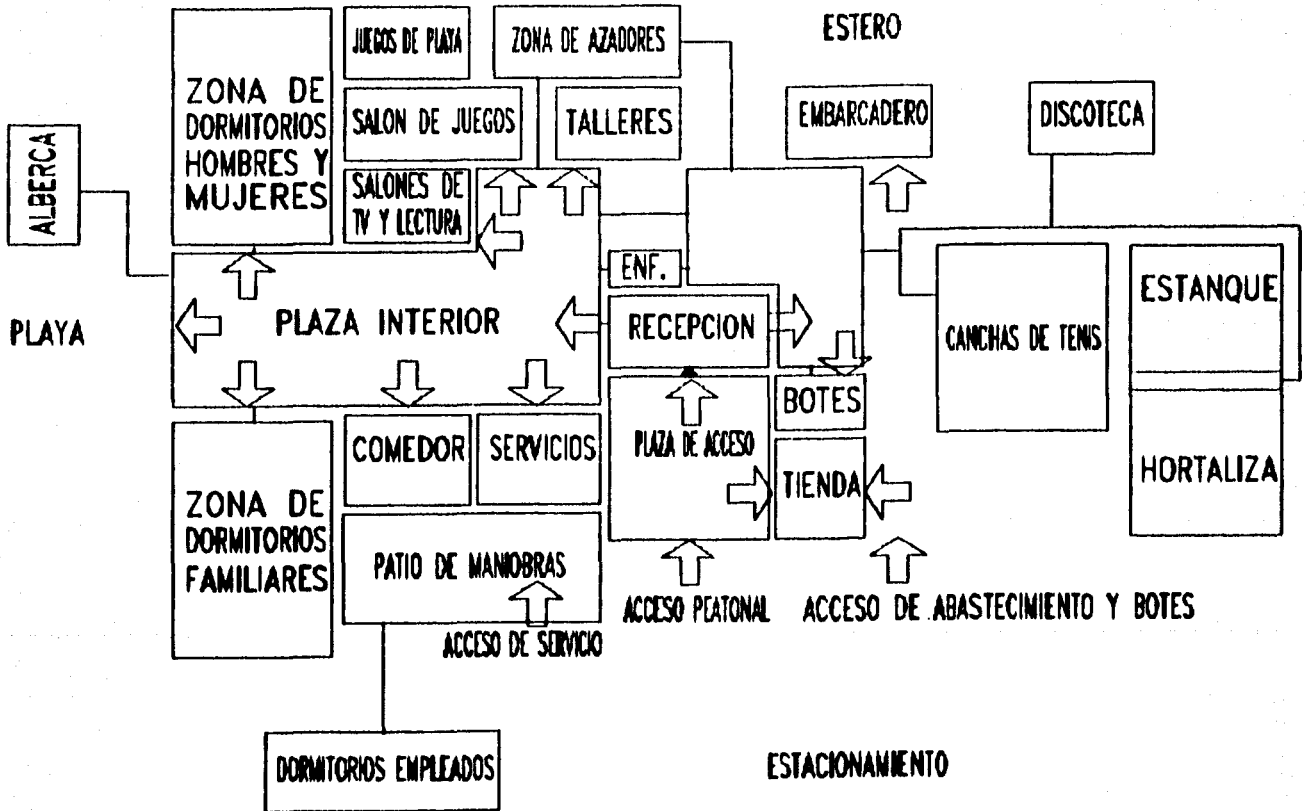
ESTERO

JUEGOS DE PLAYA

ZONA DE AZADORES

ZONA DE DORMITORIOS HOMBRES Y MUJERES

SALON DE JUEGOS

TALLERES

EMBARCADERO

DISCOTECA

ALBERCA

SALONES DE TV Y LECTURA

ENF.

ESTANQUE

PLAYA

PLAZA INTERIOR

RECEPCION

CANCHAS DE TENIS

BOTES

COMEDOR

SERVICIOS

PLAZA DE ACCESO

ZONA DE DORMITORIOS FAMILIARES

TIENDA

HORTALIZA

PATIO DE MANIOBRAS

ACCESO PEATONAL

ACCESO DE ABASTECIMIENTO Y BOTES

ACCESO DE SERVICIO

DORMITORIOS EMPLEADOS

ESTACIONAMIENTO